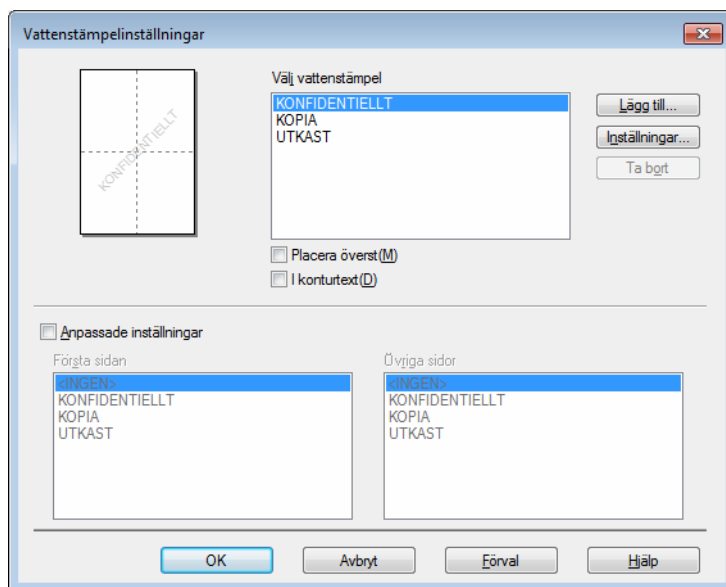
Vattenstämpelinställningar

KONFIDENTIELLT

Välj vattenstämpel

KONFIDENTIELLT
KOPIA
UTKAST

Lägg till...
Inställningar...
Ta bort

Placera överst(M)
I konturtext(D)

Anpassade inställningar

Första sidan
<INGEN>
KONFIDENTIELLT
KOPIA
UTKAST

Övriga sidor
<INGEN>
KONFIDENTIELLT
KOPIA
UTKAST

OK
Avbryt
Förval
Hjälp